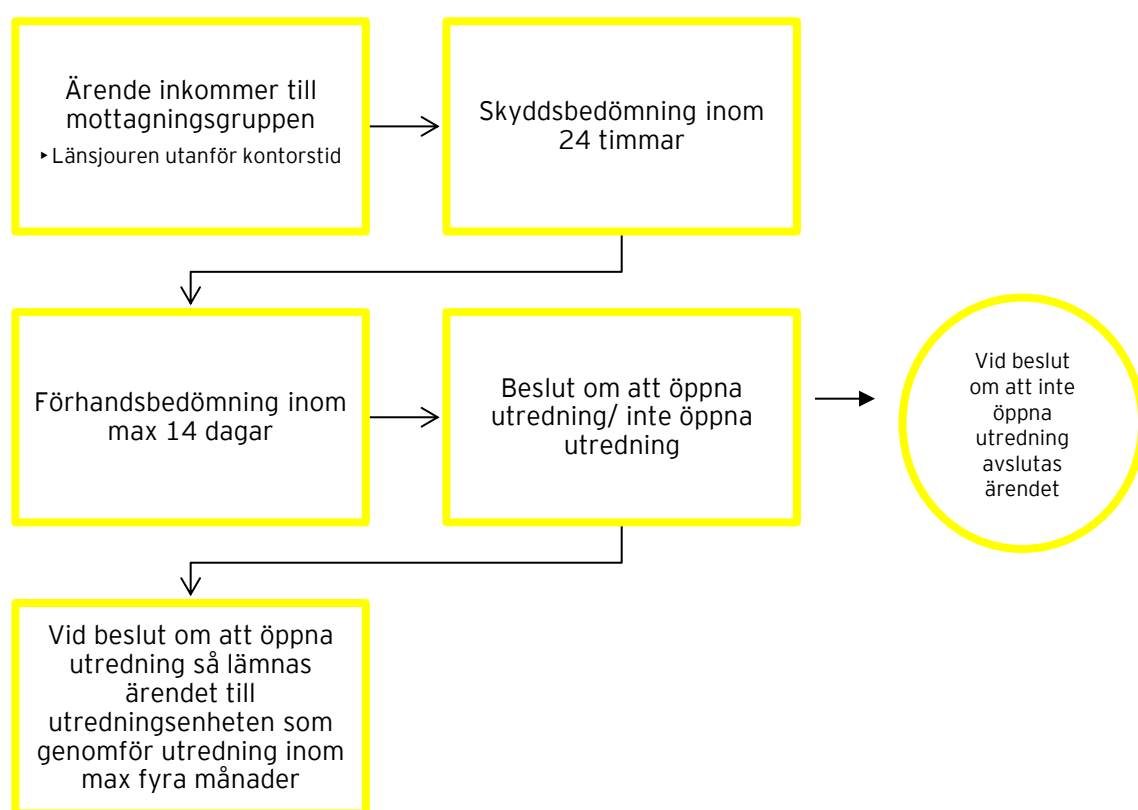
Ärende inkommer till mottagningsgruppen

‣ Länsjouren utanför kontorstid

Skyddsbedömning inom 24 timmar

Förhandsbedömning inom max 14 dagar

Beslut om att öppna utredning/ inte öppna utredning

Vid beslut om att inte öppna utredning avslutas ärendet

Vid beslut om att öppna utredning så lämnas ärendet till utredningsenheten som genomför utredning inom max fyra månader